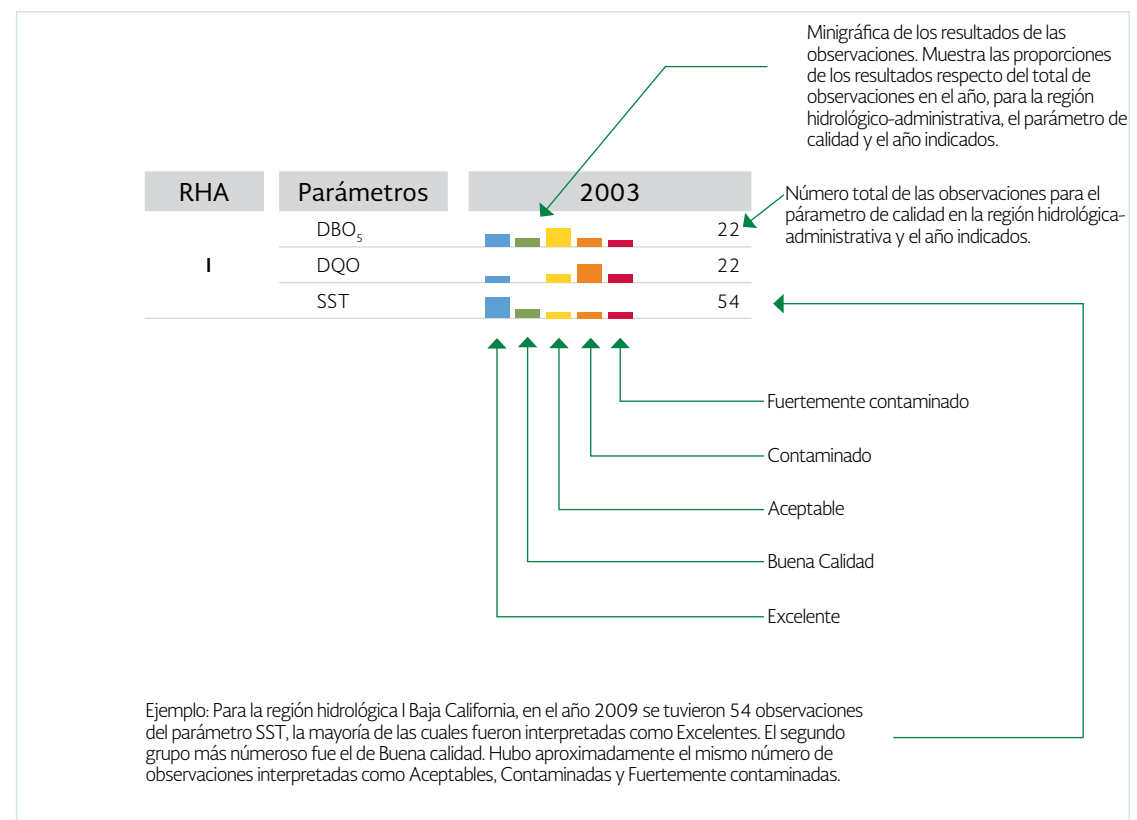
Minigráfica de los resultados de las observaciones. Muestra las proporciones de los resultados respecto del total de observaciones en el año, para la región hidrológico-administrativa, el parámetro de calidad y el año indicados.

| RHA | Parámetros | 2003 |
|---|---|---|
| I | $DBO_5$ | 22 |
| | DQO | 22 |
| | SST | 54 |

Número total de las observaciones para el parámetro de calidad en la región hidrológica-administrativa y el año indicados.

Fuertemente contaminado

Contaminado

Aceptable

Buena Calidad

Excelente

Ejemplo: Para la región hidrológica I Baja California, en el año 2009 se tuvieron 54 observaciones del parámetro SST, la mayoría de las cuales fueron interpretadas como Excelentes. El segundo grupo más númeroso fue el de Buena calidad. Hubo aproximadamente el mismo número de observaciones interpretadas como Aceptables, Contaminadas y Fuertemente contaminadas.